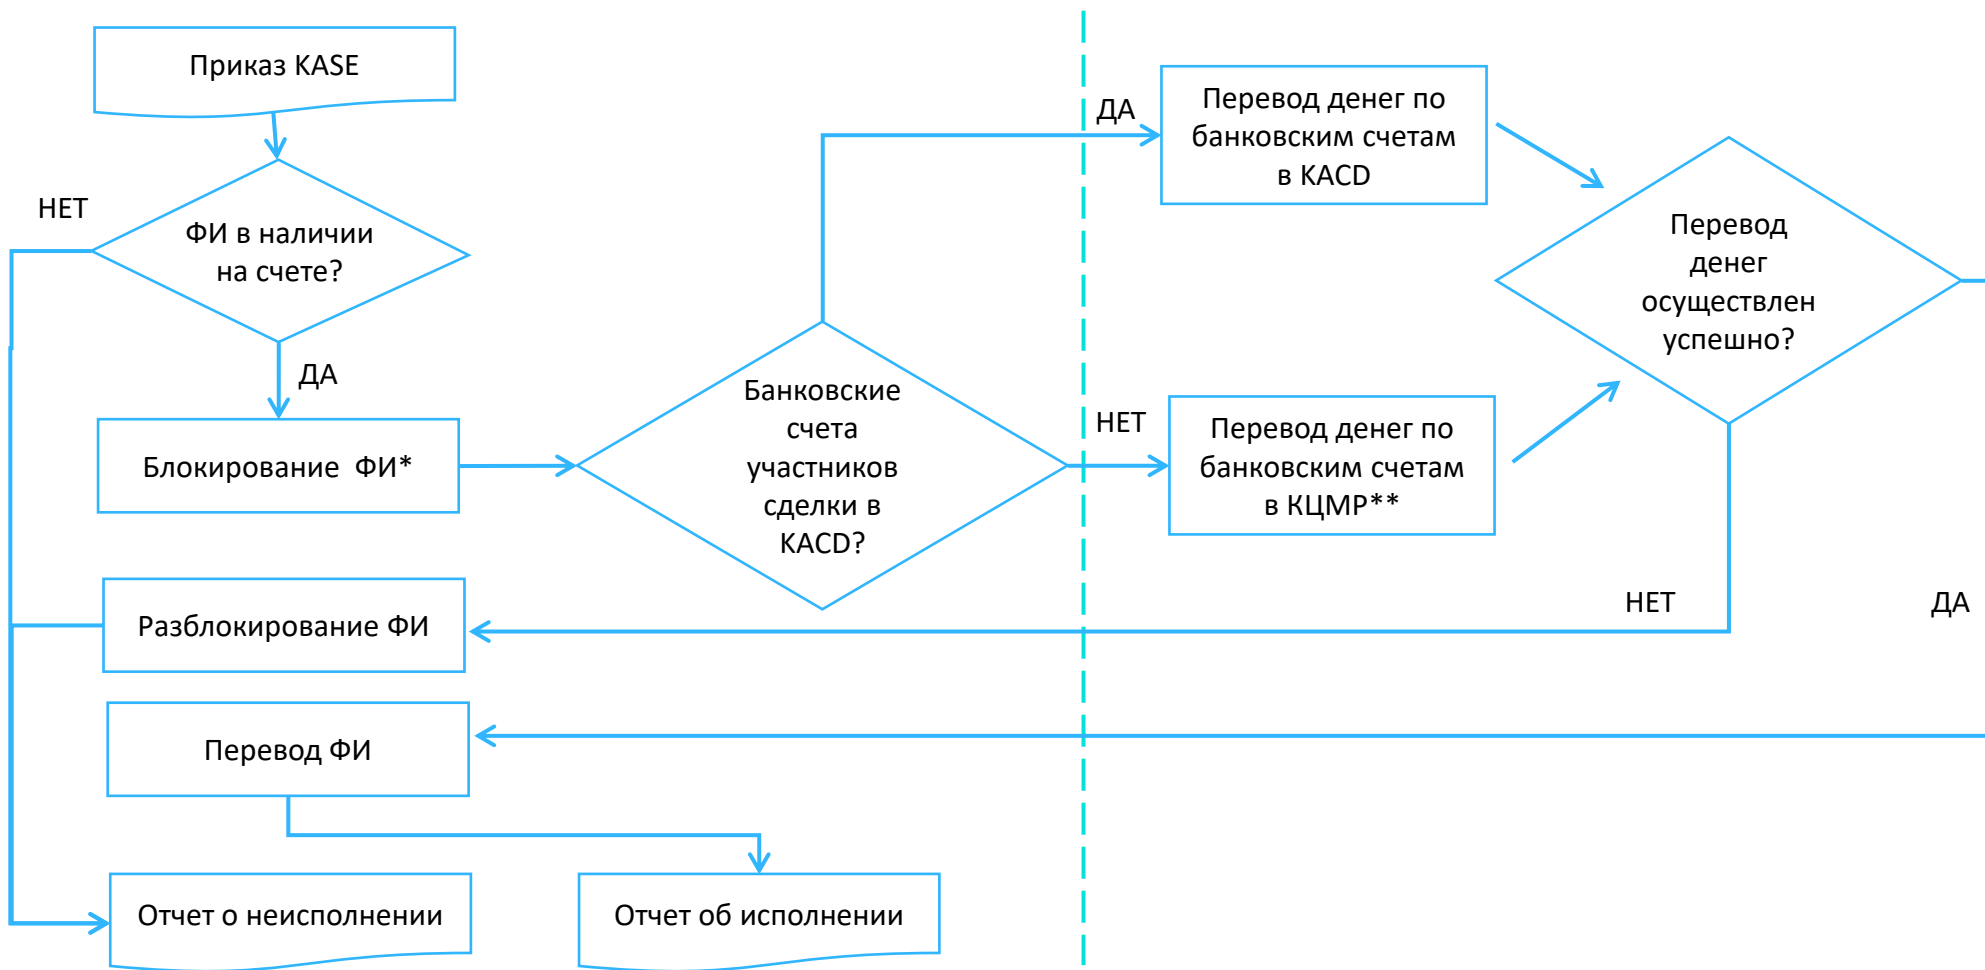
Приказ KASE

НЕТ

ФИ в наличии на счете?

ДА

Блокирование ФИ*

Банковские счета участников сделки в KACD?

ДА

Перевод денег по банковским счетам в KACD

НЕТ

Перевод денег по банковским счетам в КЦМР**

Перевод денег осуществлен успешно?

НЕТ

ДА

Разблокирование ФИ

Перевод ФИ

Отчет о неисполнении

Отчет об исполнении